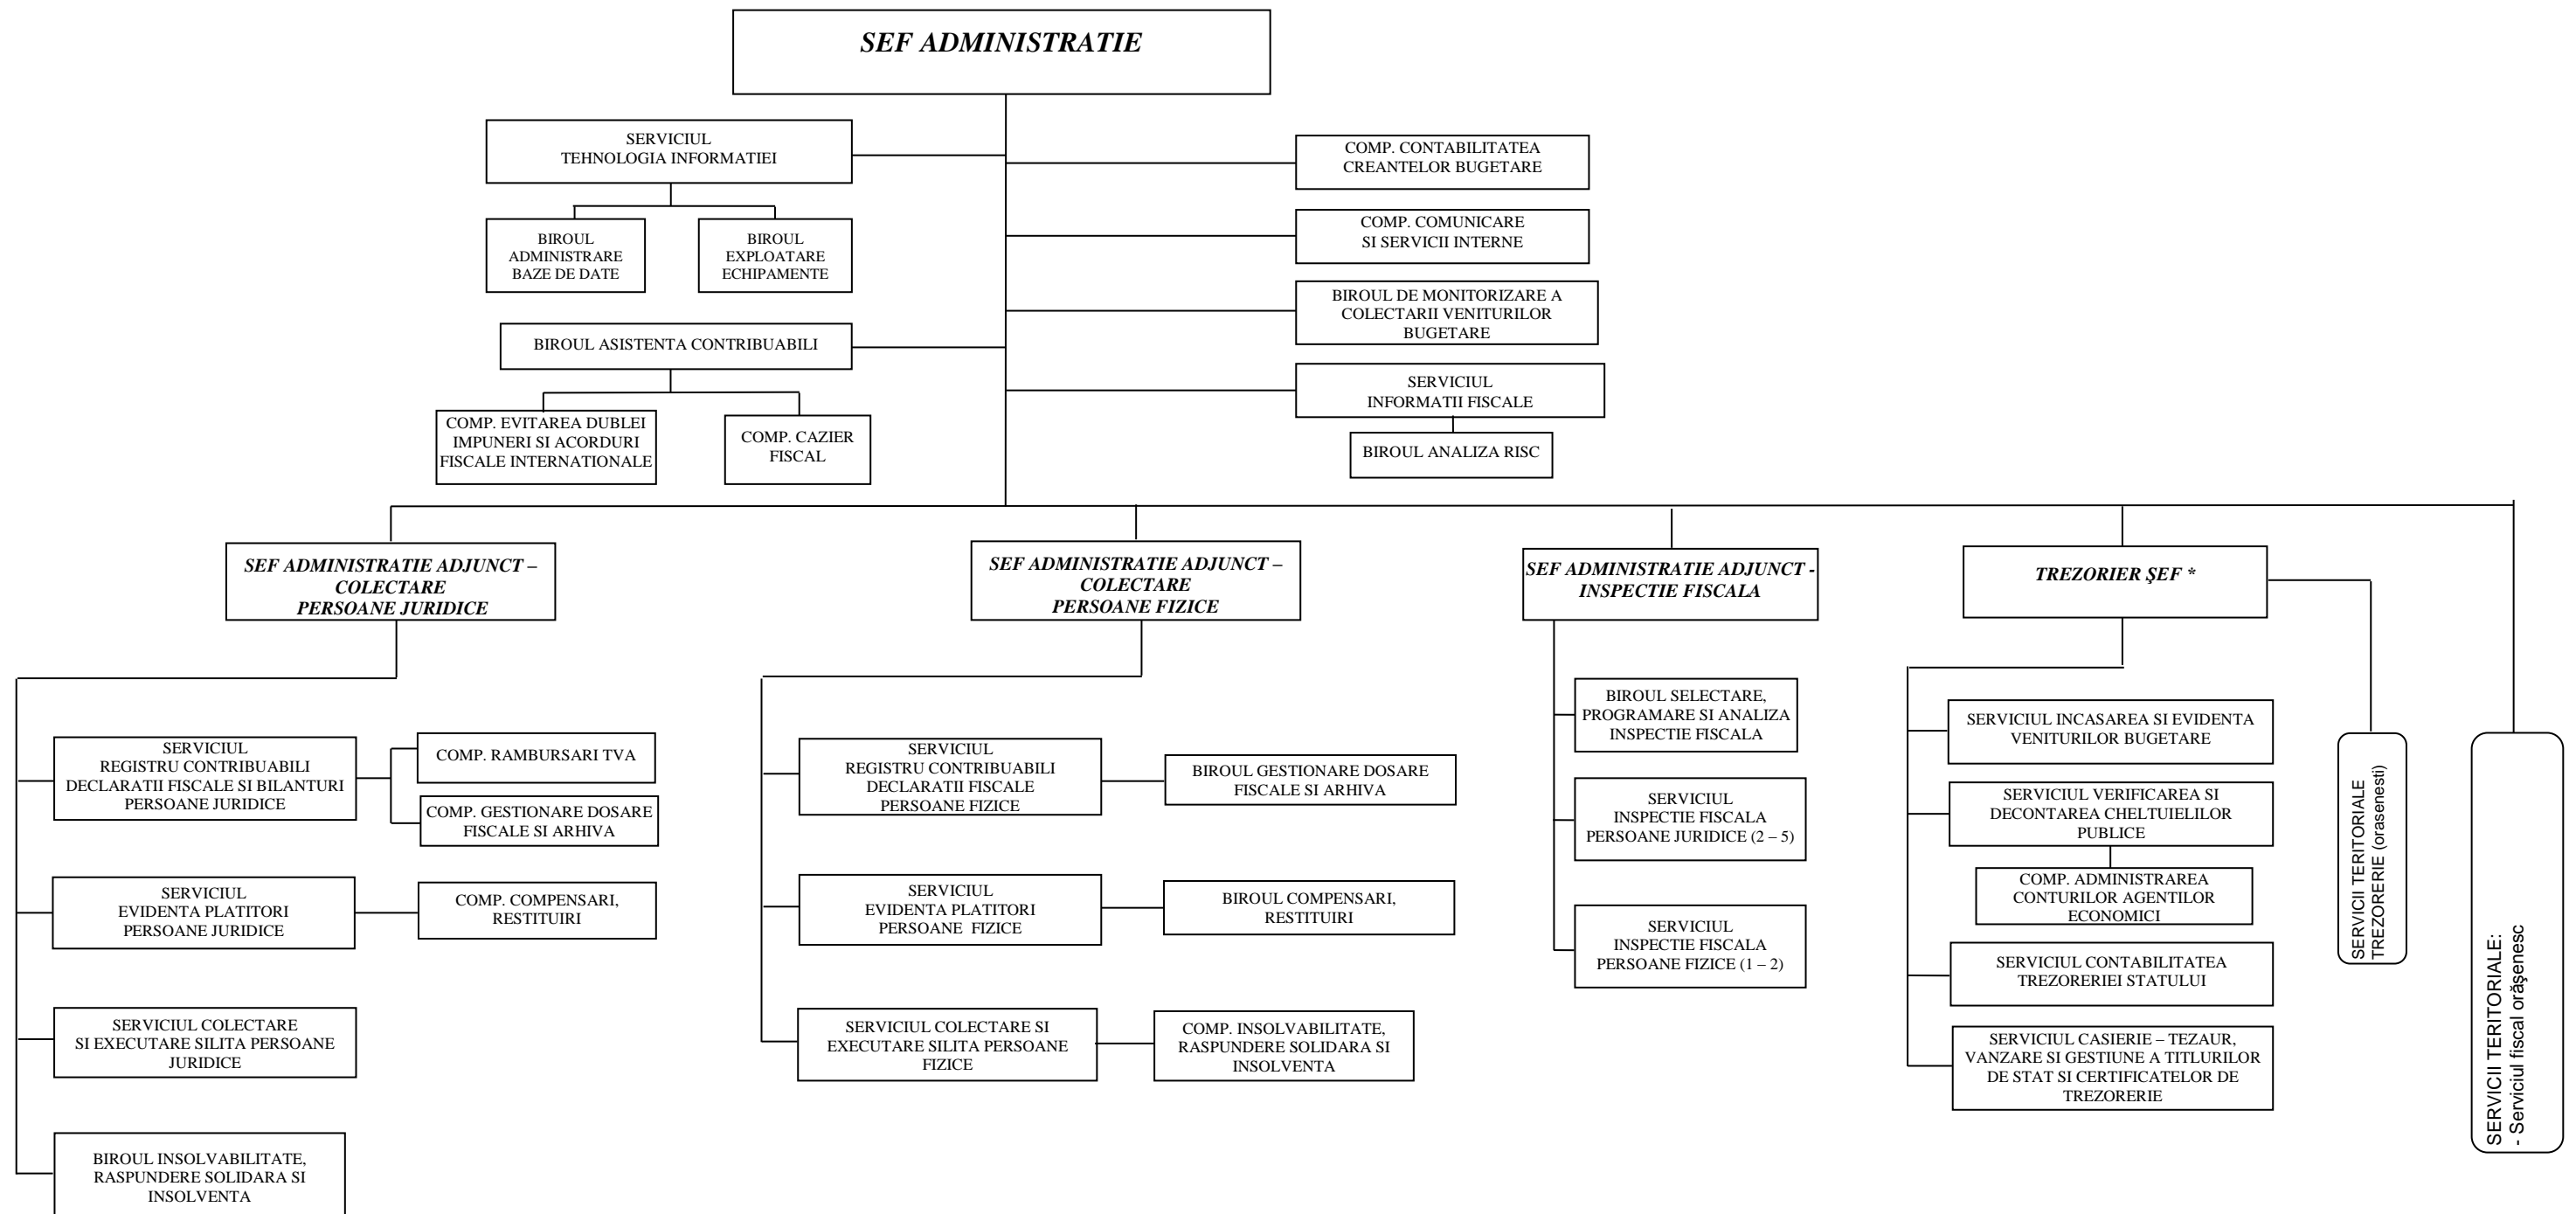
SEF ADMINISTRATIE

SERVICIUL TEHNOLOGIA INFORMATIEI

BIROUL ADMINISTRARE BAZE DE DATE

BIROUL EXPLOATARE ECHIPAMENTE

BIROUL ASISTENTA CONTRIBUABILI

COMP. EVITAREA DUBLEI IMPUNERI SI ACORDURI FISCALE INTERNATIONALE

COMP. CAZIER FISCAL

COMP. CONTABILITATEA CREANTELOR BUGETARE

COMP. COMUNICARE SI SERVICII INTERNE

BIROUL DE MONITORIZARE A COLECTARII VENITURILOR BUGETARE

SERVICIUL INFORMATII FISCALE

BIROUL ANALIZA RISC

SEF ADMINISTRATIE ADJUNCT – COLECTARE PERSOANE JURIDICE

SERVICIUL REGISTRU CONTRIBUABILI DECLARATII FISCALE SI BILANTURI PERSOANE JURIDICE

COMP. RAMBURSARI TVA

COMP. GESTIONARE DOSARE FISCALE SI ARHIVA

SERVICIUL EVIDENTA PLATITORI PERSOANE JURIDICE

COMP. COMPENSARI, RESTITUIRI

SERVICIUL COLECTARE SI EXECUTARE SILITA PERSOANE JURIDICE

BIROUL INSOLVABILITATE, RASPUNDERE SOLIDARA SI INSOLVENTA

SEF ADMINISTRATIE ADJUNCT – COLECTARE PERSOANE FIZICE

SERVICIUL REGISTRU CONTRIBUABILI DECLARATII FISCALE PERSOANE FIZICE

BIROUL GESTIONARE DOSARE FISCALE SI ARHIVA

SERVICIUL EVIDENTA PLATITORI PERSOANE FIZICE

BIROUL COMPENSARI, RESTITUIRI

SERVICIUL COLECTARE SI EXECUTARE SILITA PERSOANE FIZICE

COMP. INSOLVABILITATE, RASPUNDERE SOLIDARA SI INSOLVENTA

SEF ADMINISTRATIE ADJUNCT - INSPECTIE FISCALA

BIROUL SELECTARE, PROGRAMARE SI ANALIZA INSPECTIE FISCALA

SERVICIUL INSPECTIE FISCALA PERSOANE JURIDICE (2 – 5)

SERVICIUL INSPECTIE FISCALA PERSOANE FIZICE (1 – 2)

TREZORIER ŞEF *

SERVICIUL INCASAREA SI EVIDENTA VENITURILOR BUGETARE

SERVICIUL VERIFICAREA SI DECONTAREA CHELTUIELILOR PUBLICE

COMP. ADMINISTRAREA CONTURILOR AGENTILOR ECONOMICI

SERVICIUL CONTABILITATEA TREZORERIEI STATULUI

SERVICIUL CASIERIE – TEZAUR, VANZARE SI GESTIUNE A TITLURILOR DE STAT SI CERTIFICATELOR DE TREZORERIE

SERVICII TERITORIALE TREZORERIE (orasenesti)

SERVICII TERITORIALE:
- Serviciul fiscal orăşenesc